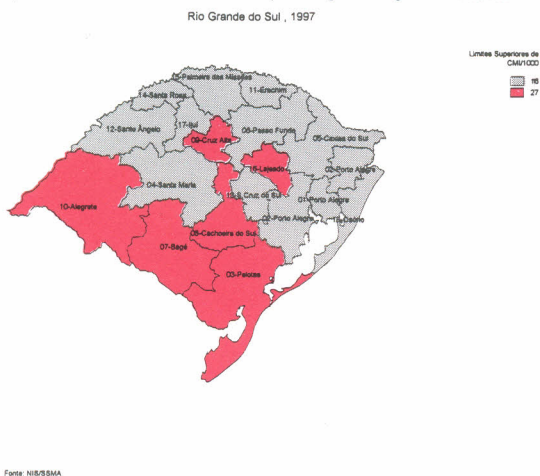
Rio Grande do Sul , 1997

Limites Superiores de CMI/1000

16

27

15-Palmeira das Missões

14-Santa Rosa

11-Erechim

17-Ijuí

12-Santo Ângelo

08-Passo Fundo

09-Cruz Alta

05-Caxias do Sul

16-Lajeado

02-Porto Alegre

04-Santa Maria

13-S.Cruz do Sul

01-Porto Alegre

10-Alegrete

02-Porto Alegre

18-Osório

06-Cachoeira do Sul

07-Bagé

03-Pelotas

Fonte: NIS/SSMA